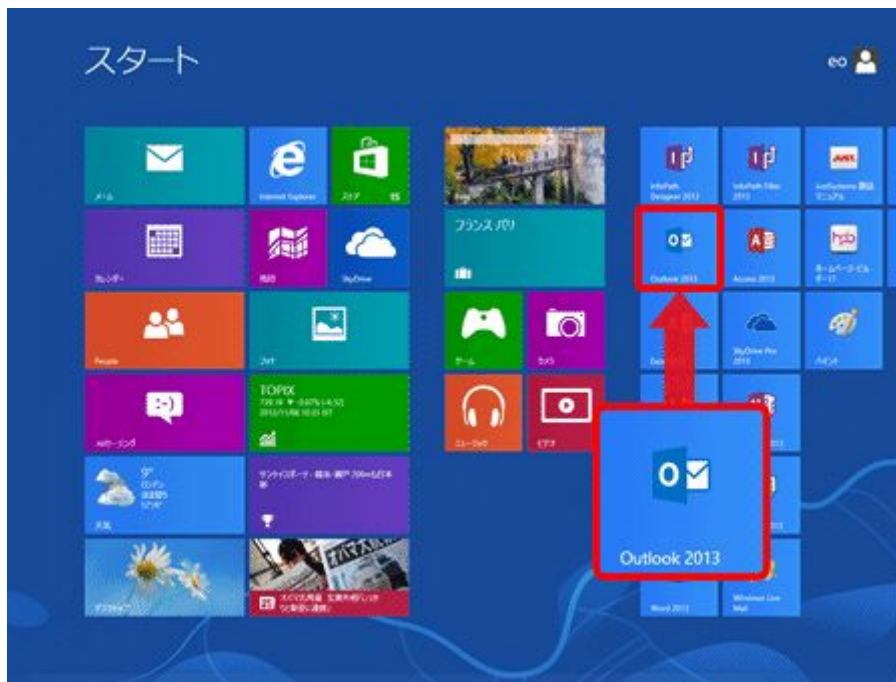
スタート

eo

メール

Internet Explorer

ストア

カレンダー

地図

SkyDrive

People

フォト

メッセージング

TOPIX

天気

フランス パリ

ゲーム

カメラ

ミュージック

ビデオ

InfoPath Designer 2013

InfoPath Filler 2013

Outlook 2013

Access 2013

SkyDrive Pro 2013

ペイント

Word 2013

Windows Live Mail

Outlook 2013